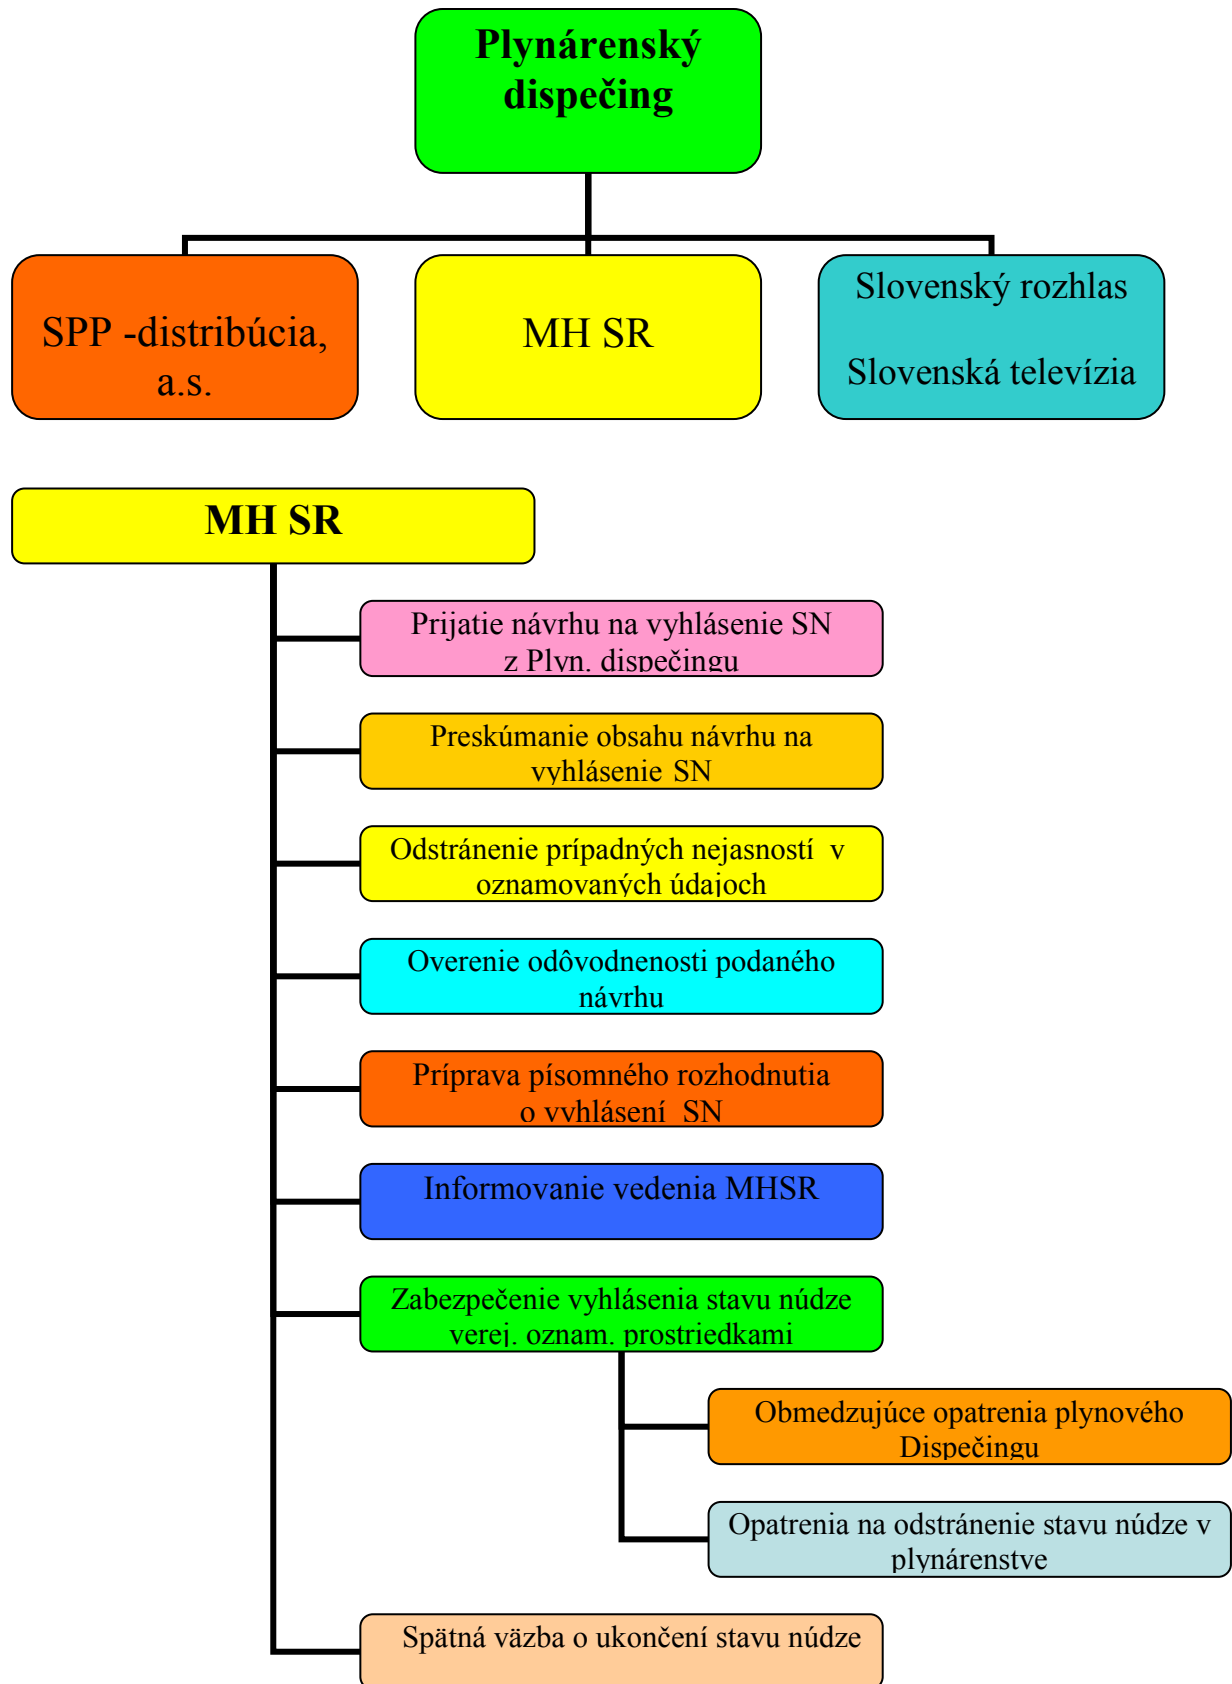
Plynárenský dispečing

SPP -distribúcia, a.s.

MH SR

Slovenský rozhlas

Slovenská televízia

MH SR

Prijatie návrhu na vyhlásenie SN z Plyn. dispečingu

Preskúmanie obsahu návrhu na vyhlásenie SN

Odstránenie prípadných nejasností v oznamovaných údajoch

Overenie odôvodnenosti podaného návrhu

Príprava písomného rozhodnutia o vyhlásení SN

Informovanie vedenia MHSR

Zabezpečenie vyhlásenia stavu núdze verej. oznam. prostriedkami

Obmedzujúce opatrenia plynového Dispečingu

Opatrenia na odstránenie stavu núdze v plynárenstve

Spätná väzba o ukončení stavu núdze